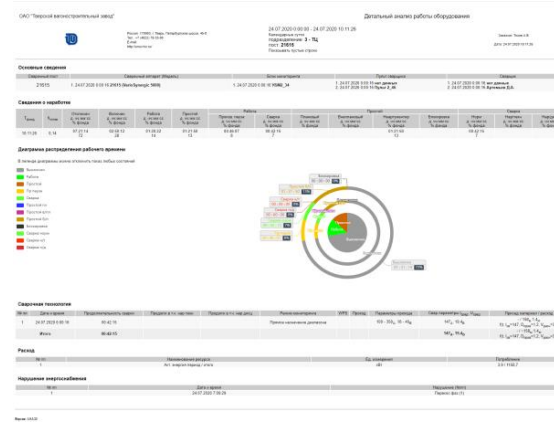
ОАО "Тверской вагоностроительный завод"

Детальный анализ работы оборудования

24.07.2020 0:00:00 - 24.07.2020 10:11:28

Подразделение: 3 - ТЦ

пост: 21515

Основные сведения

| Сварочный пост | Сварочный аппарат (Модель) | Блок мониторинга | Пункт/Передача | Сварщик |
|---|---|---|---|---|
| 21515 | 1. 24.07.2020 0:00:16 21515 (NetoSynergic 5000) | 1. 24.07.2020 0:00:16 FEMS_34 | 1. 24.07.2020 0:00:16 нет данных 2. 24.07.2020 0:00:16 Пульт 3_45 | 1. 24.07.2020 0:00:16 нет данных 2. 24.07.2020 0:00:16 Артемьев В.Д. |

Сведения о наработке

Диаграмма распределения рабочего времени

Сварочные технологии

| № пп | Дата и время | Продолжительность сварки | Продолжит. в т.ч. нар.техн. | Продолжит. в т.ч. нар.режим. | Режим мониторинга | ОПП | Провод | Параметры провода | Свар.параметр | Предел параметров |
|---|---|---|---|---|---|---|---|---|---|---|
| 1 | 24.07.2020 0:00:16 | 00:42:15 | | | Прием назначения диапазона | | | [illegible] | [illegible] | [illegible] |
| | Итого | 00:42:15 | | | | | | | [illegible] | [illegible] |

Расход

| № пп | Наименование ресурса | Ед. измерения | Потребление |
|---|---|---|---|
| 1 | Акт. энергия переход / утеча | кВт | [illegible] |

Нарушение энергоснабжения

| № пп | Дата и время | Нарушение (Авт) |
|---|---|---|
| 1 | 24.07.2020 7:06:29 | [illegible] |